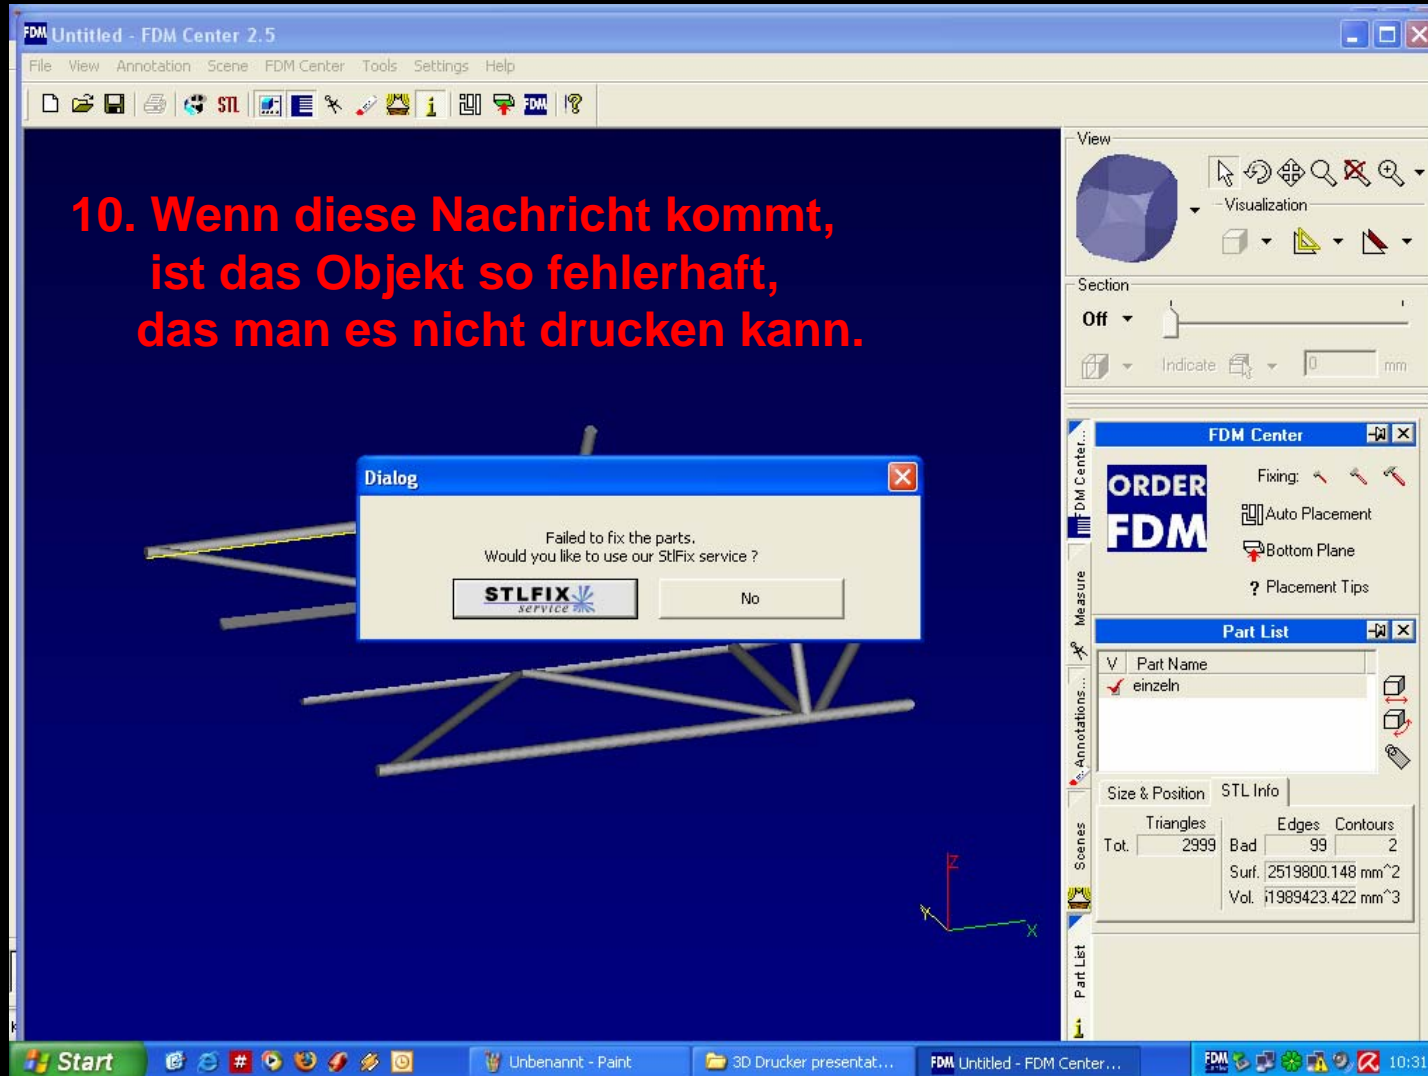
Untitled - FDM Center 2.5

File View Annotation Scene FDM Center Tools Settings Help

10. Wenn diese Nachricht kommt, ist das Objekt so fehlerhaft, das man es nicht drucken kann.

Dialog

Failed to fix the parts.
Would you like to use our StlFix service ?

STLFIX service

No

View

Visualization

Section

Off

Indicate

0

mm

FDM Center

ORDER FDM

Fixing:

Auto Placement

Bottom Plane

? Placement Tips

Part List

V Part Name

einzeln

Size & Position STL Info

| | Triangles | | Edges | Contours |
|---|---|---|---|---|
| Tot. | 2999 | Bad | 99 | 2 |

Surf. 2519800.148 mm^2
Vol. 11989423.422 mm^3

FDM Center...

Measure

Annotations...

Scenes

Part List

Z

X

Start

Unbenannt - Paint

3D Drucker presentat...

Untitled - FDM Center...

10:31